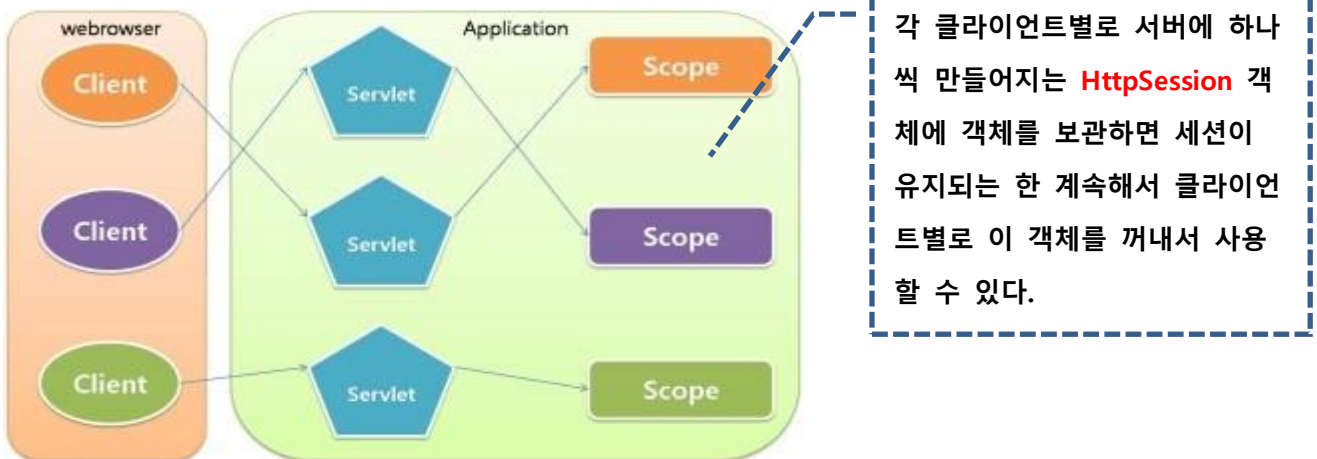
webrowser

Client

Client

Client

Application

Servlet

Servlet

Servlet

Scope

Scope

Scope

각 클라이언트별로 서버에 하나씩 만들어지는 HttpSession 객체에 객체를 보관하면 세션이 유지되는 한 계속해서 클라이언트별로 이 객체를 꺼내서 사용할 수 있다.